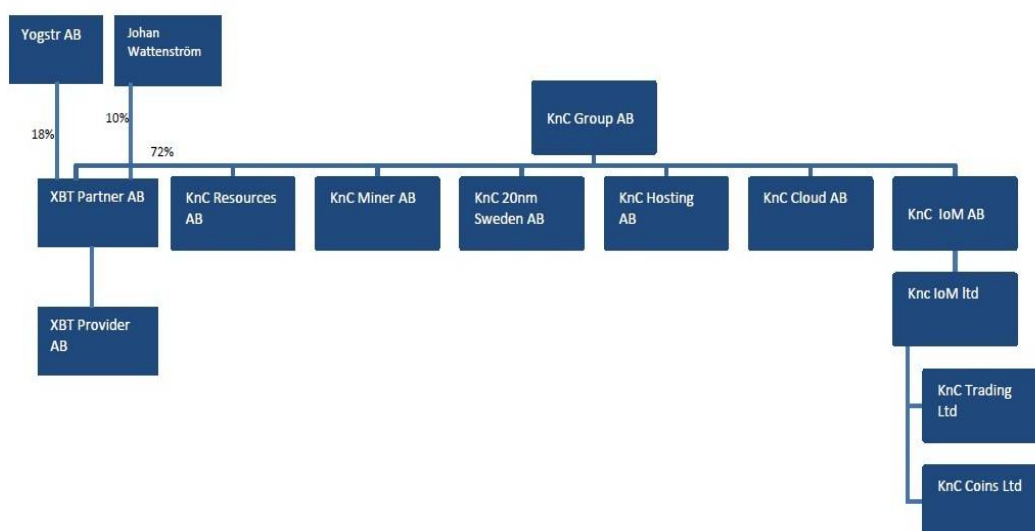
Yogstr AB

Johan Wattenström

KnC Group AB

18%

10%

72%

XBT Partner AB

KnC Resources AB

KnC Miner AB

KnC 20nm Sweden AB

KnC Hosting AB

KnC Cloud AB

KnC IoM AB

XBT Provider AB

Knc IoM ltd

KnC Trading Ltd

KnC Coins Ltd